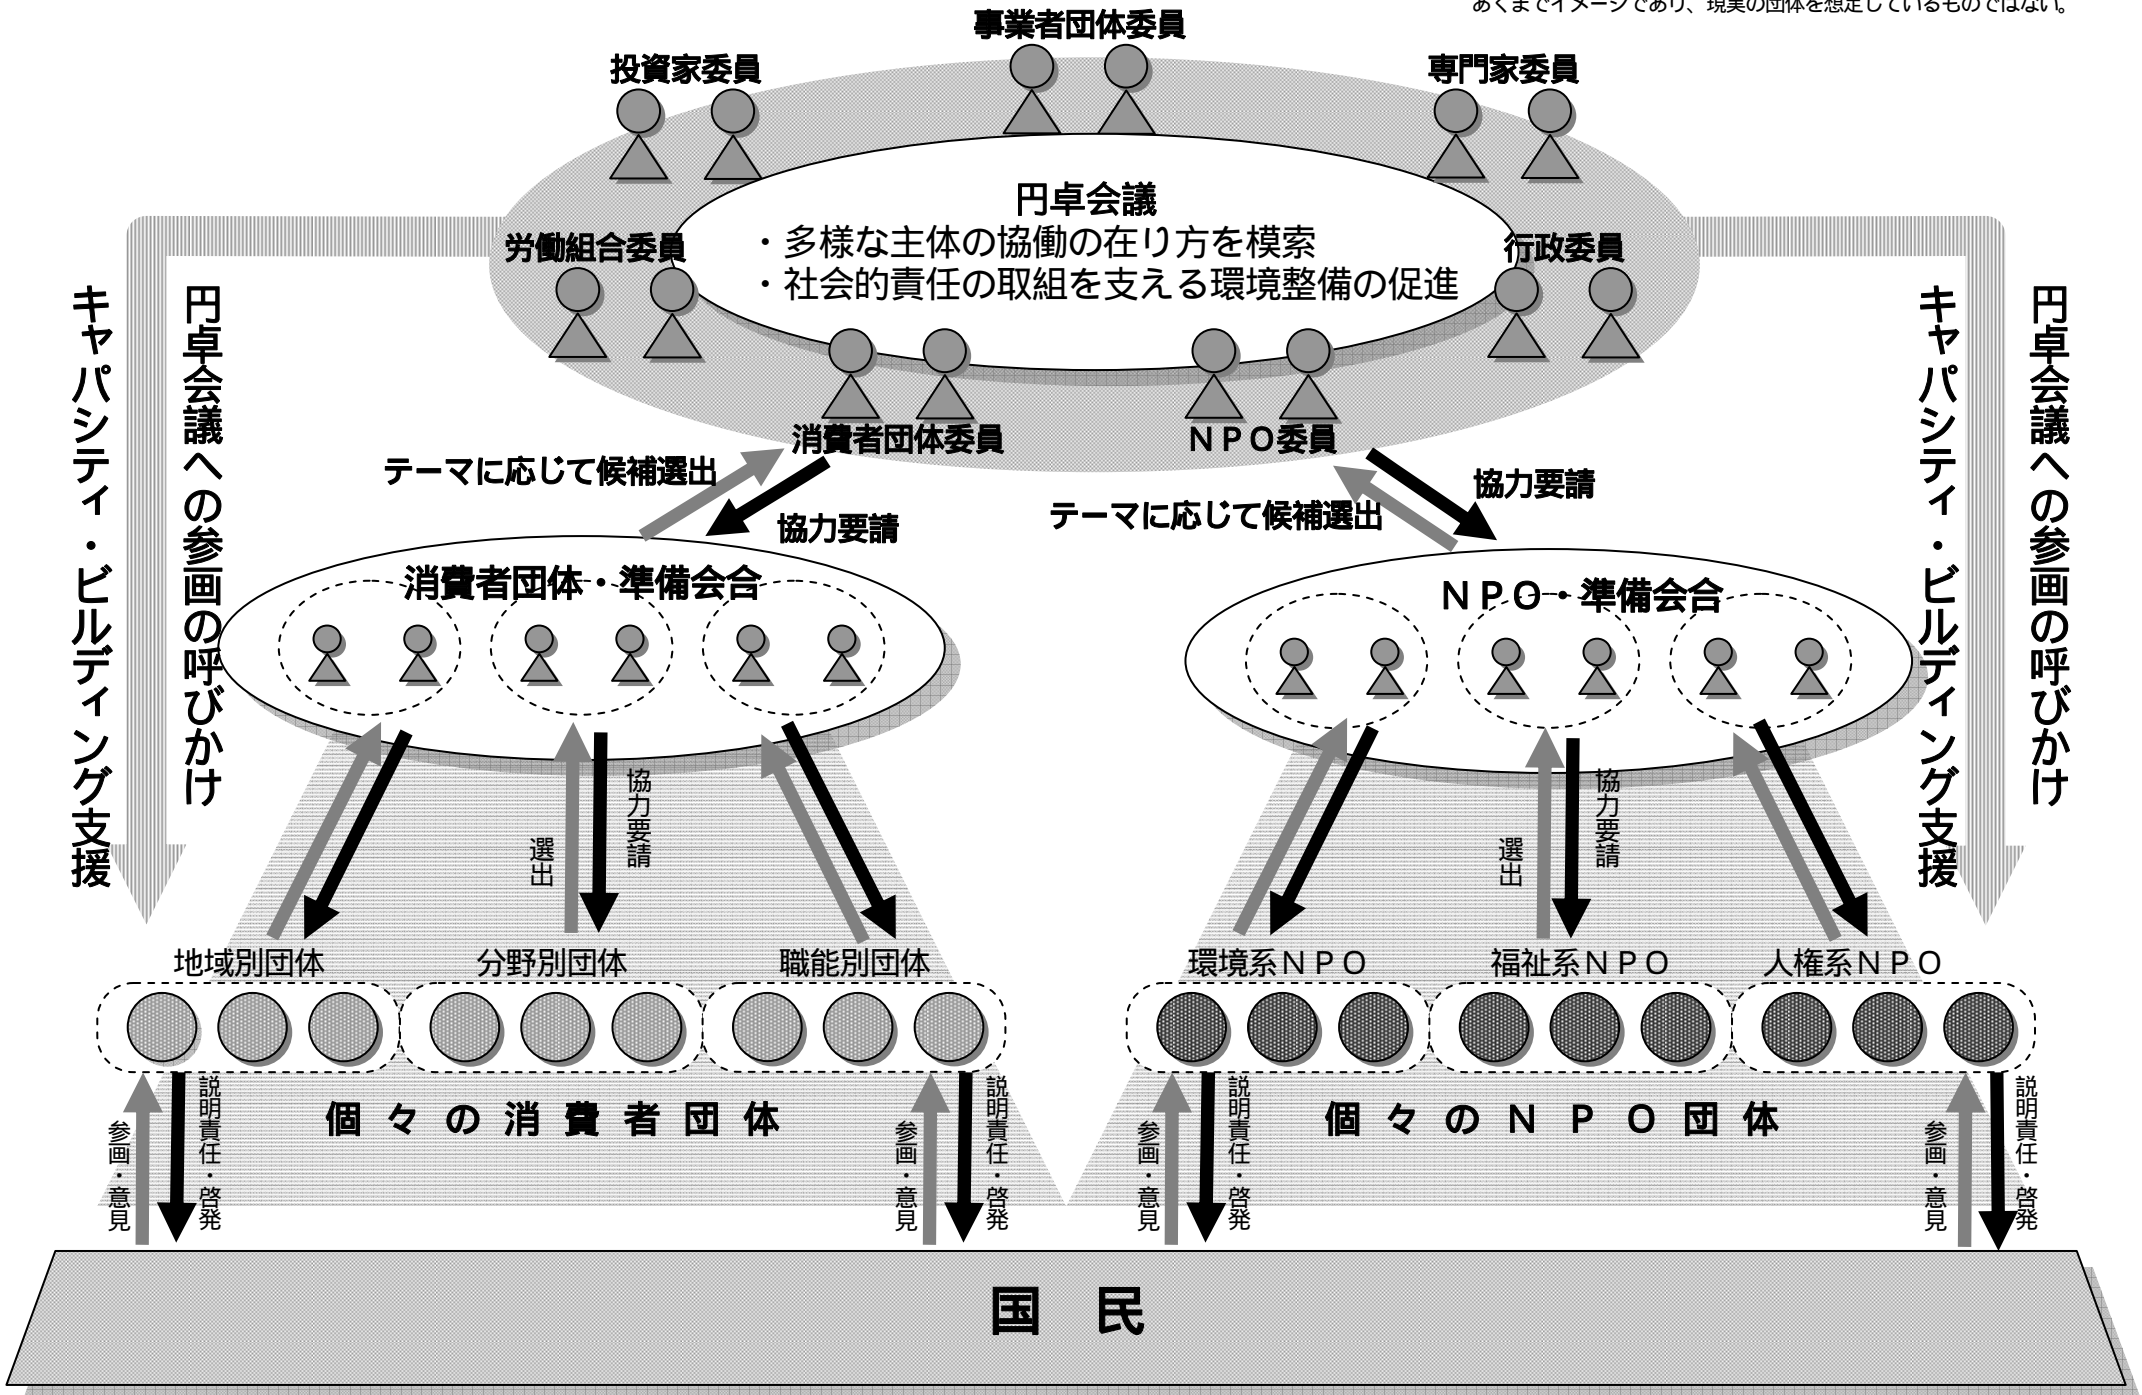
あくまでイメージであり、現実の団体を想定しているものではない。

事業者団体委員

投資家委員

専門家委員

円卓会議
・多様な主体の協働の在り方を模索
・社会的責任の取組を支える環境整備の促進

労働組合委員

行政委員

消費者団体委員

NPO委員

キャパシティ・ビルディング支援

円卓会議への参画の呼びかけ

キャパシティ・ビルディング支援

円卓会議への参画の呼びかけ

テーマに応じて候補選出

協力要請

協力要請

テーマに応じて候補選出

消費者団体・準備会合

NPO・準備会合

選出

協力要請

選出

協力要請

地域別団体　分野別団体　職能別団体

環境系NPO　福祉系NPO　人権系NPO

個々の消費者団体

個々のNPO団体

参画・意見

説明責任・啓発

参画・意見

説明責任・啓発

参画・意見

説明責任・啓発

参画・意見

説明責任・啓発

国民